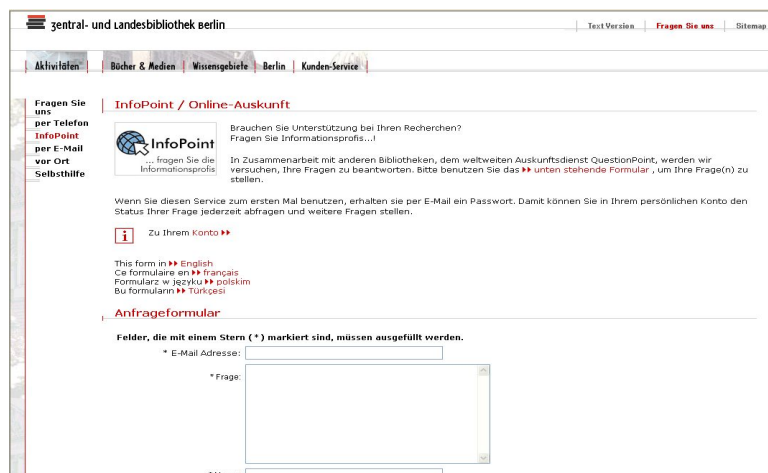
Zentral- und Landesbibliothek Berlin

Text Version | Fragen Sie uns | Sitemap

Aktivitäten | Bücher & Medien | Wissensgebiete | Berlin | Kunden-Service

Fragen Sie uns
per Telefon
InfoPoint
per E-Mail
vor Ort
Selbsthilfe

InfoPoint / Online-Auskunft

InfoPoint
... fragen Sie die Informationsprofis

Brauchen Sie Unterstützung bei Ihren Recherchen?
Fragen Sie Informationsprofis...!

In Zusammenarbeit mit anderen Bibliotheken, dem weltweiten Auskunftsdienst QuestionPoint, werden wir versuchen, Ihre Fragen zu beantworten. Bitte benutzen Sie das ▸▸ unten stehende Formular , um Ihre Frage(n) zu stellen.

Wenn Sie diesen Service zum ersten Mal benutzen, erhalten sie per E-Mail ein Passwort. Damit können Sie in Ihrem persönlichen Konto den Status Ihrer Frage jederzeit abfragen und weitere Fragen stellen.

i Zu Ihrem Konto ▸▸

This form in ▸▸ English
Ce formulaire en ▸▸ français
Formularz w języku ▸▸ polskim
Bu formuların ▸▸ Türkçesi

Anfrageformular

Felder, die mit einem Stern (*) markiert sind, müssen ausgefüllt werden.

* E-Mail Adresse:

* Frage: